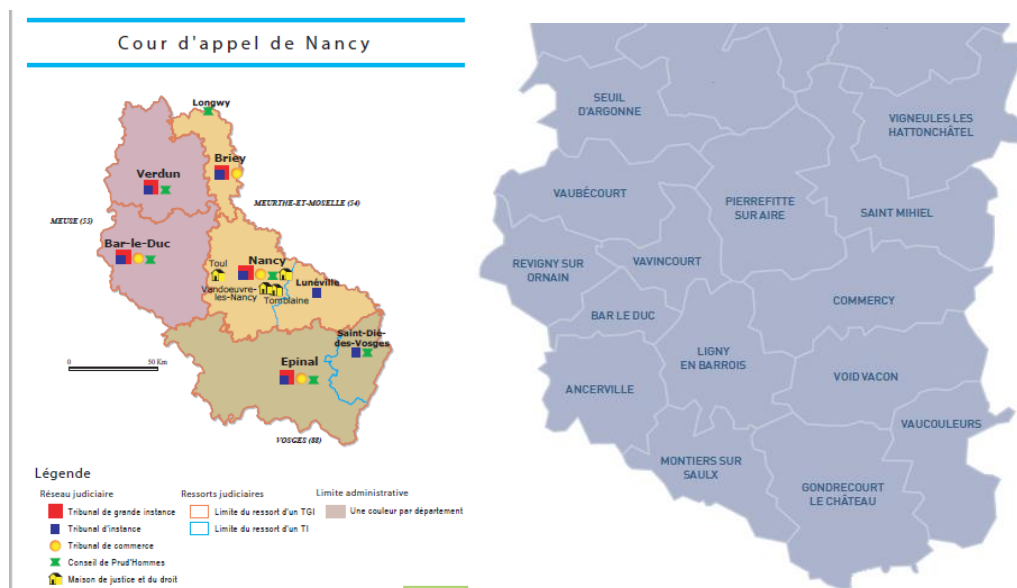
Cour d'appel de Nancy

Longwy
Verdun
Briey
MEURTHE-ET-MOSELLE (54)
MEUSE (55)
Bar-le-Duc
Nancy
Toul
Lunéville
Vandoeuvre-les-Nancy
Tomblaine
Saint-Dié-des-Vosges
0
50 Km
Epinal
VOSGES (88)

Légende
Réseau judiciaire
Tribunal de grande instance
Tribunal d'instance
Tribunal de commerce
Conseil de Prud'Hommes
Maison de justice et du droit
Ressorts judiciaires
Limite du ressort d'un TGI
Limite du ressort d'un TI
Limite administrative
Une couleur par département

SEUIL D'ARGONNE
VIGNEULES LES HATTONCHÂTEL
VAUBÉCOURT
PIERREFITTE SUR AIRE
SAINT MIHIEL
REVIGNY SUR ORNAIN
VAVINCOURT
COMMERCY
BAR LE DUC
LIGNY EN BARROIS
ANCERVILLE
VOID VACON
VAUCOULEURS
MONTIERS SUR SAULX
GONDRECOURT LE CHÂTEAU